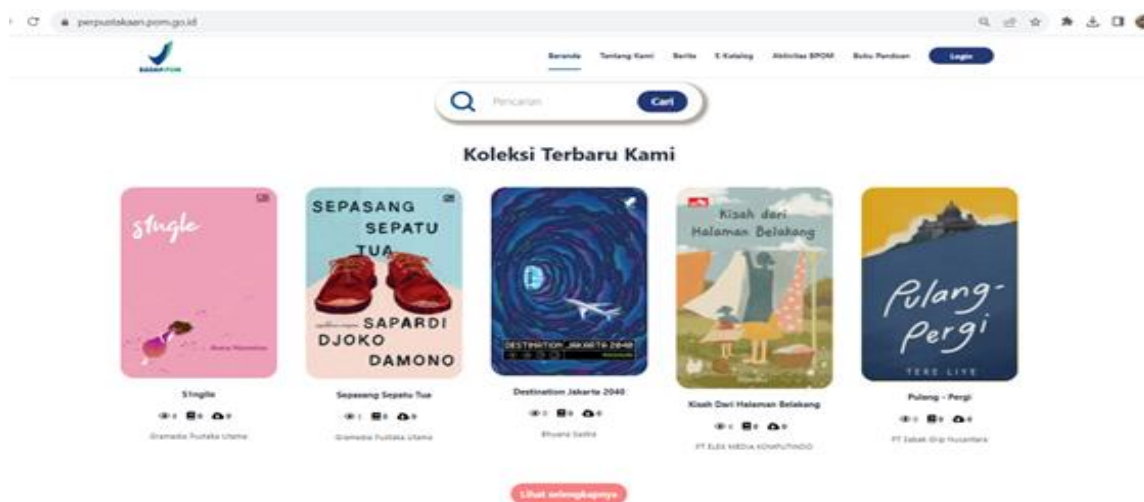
perpustakaan.pom.go.id

BADAN POM

Beranda Tentang Kami Berita E-Katalog Aktivitas BPOM Buku Panduan Login

Pencarian Cari

Koleksi Terbaru Kami

s1ngle

SEPASANG SEPATU TUA

SAPARDI DJOKO DAMONO

DESTINATION JAKARTA 2040

Kisah dari Halaman Belakang

Pulang-Pergi

TERE LIYE

S1ngle
0 0 0
Gramedia Pustaka Utama

Sepasang Sepatu Tua
1 0 0
Gramedia Pustaka Utama

Destination Jakarta 2040
1 0 0
Bhuana Sastra

Kisah Dari Halaman Belakang
1 0 0
PT ELEX MEDIA KOMPUTINDO

Pulang - Pergi
0 0 0
PT Sabak Grip Nusantara

Lihat selengkapnya